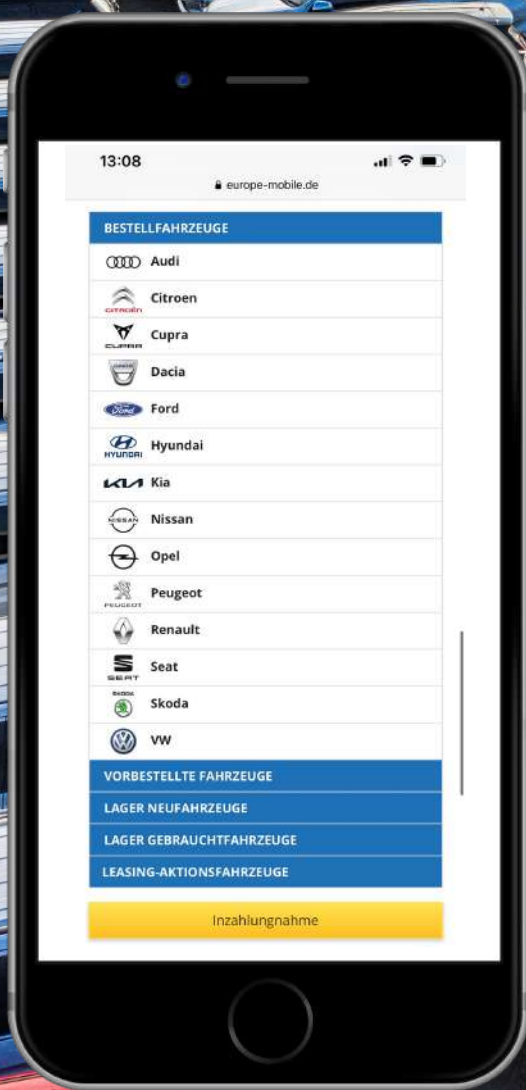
13:08

europe-mobile.de

BESTELLFAHRZEUGE

Audi

CITROËN Citroen

CUPRA Cupra

Dacia

Ford Ford

HYUNDAI Hyundai

Kia

NISSAN Nissan

Opel

PEUGEOT Peugeot

Renault

SEAT Seat

ŠKODA Skoda

VW

VORBESTELLTE FAHRZEUGE

LAGER NEUFAHRZEUGE

LAGER GEBRAUCHTFAHRZEUGE

LEASING-AKTIONSFAHRZEUGE

Inzahlungnahme